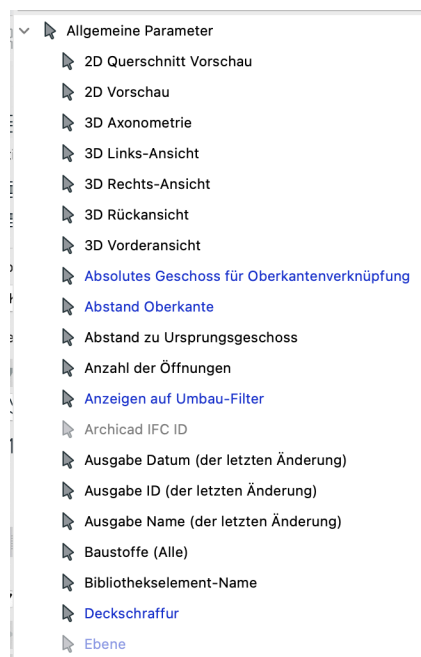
Allgemeine Parameter
2D Querschnitt Vorschau
2D Vorschau
3D Axonometrie
3D Links-Ansicht
3D Rechts-Ansicht
3D Rückansicht
3D Vorderansicht
Absolutes Geschoss für Oberkantenverknüpfung
Abstand Oberkante
Abstand zu Ursprungsgeschoss
Anzahl der Öffnungen
Anzeigen auf Umbau-Filter
Archicad IFC ID
Ausgabe Datum (der letzten Änderung)
Ausgabe ID (der letzten Änderung)
Ausgabe Name (der letzten Änderung)
Baustoffe (Alle)
Bibliothekselement-Name
Deckschraffur
Ebene